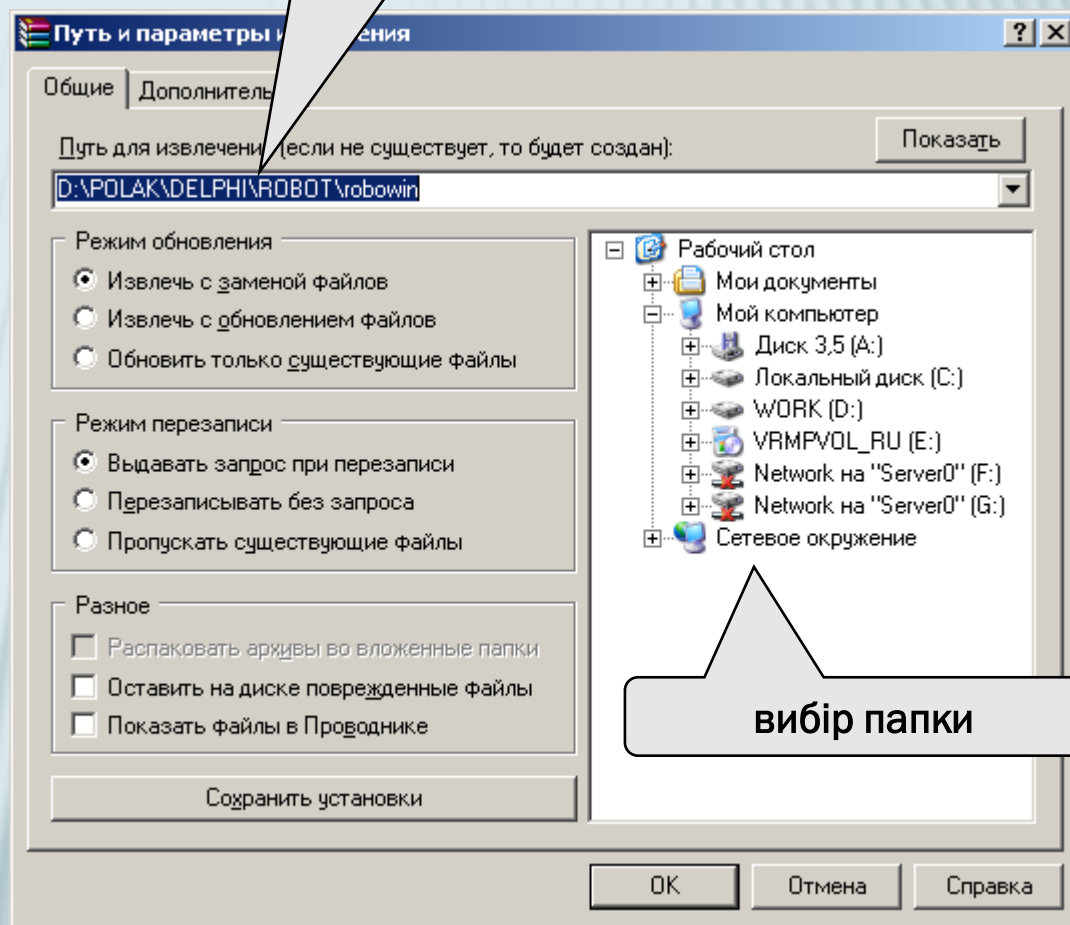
Путь и параметры и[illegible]ения

?
×

Общие
Дополнитель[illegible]

Путь для извлечени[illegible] (если не существует, то будет создан):

Показать

D:\POLAK\DELPHI\ROBOT\robowin

Режим обновления
Извлечь с заменой файлов
Извлечь с обновлением файлов
Обновить только существующие файлы

Режим перезаписи
Выдавать запрос при перезаписи
Перезаписывать без запроса
Пропускать существующие файлы

Разное
Распаковать архивы во вложенные папки
Оставить на диске поврежденные файлы
Показать файлы в Проводнике

Сохранить установки

Рабочий стол
Мои документы
Мой компьютер
Диск 3,5 (A:)
Локальный диск (C:)
WORK (D:)
VRMPVOL_RU (E:)
Network на "Server0" (F:)
Network на "Server0" (G:)
Сетевое окружение

вибір папки

OK
Отмена
Справка